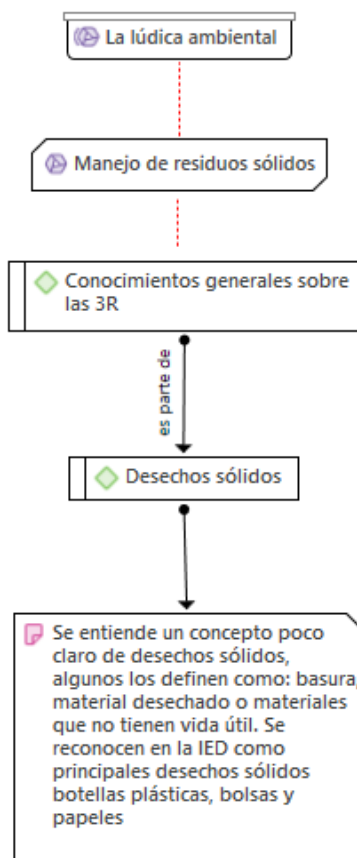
La lúdica ambiental

Manejo de residuos sólidos

Conocimientos generales sobre las 3R

es parte de

Desechos sólidos

Se entiende un concepto poco claro de desechos sólidos, algunos los definen como: basura, material desechado o materiales que no tienen vida útil. Se reconocen en la IED como principales desechos sólidos botellas plásticas, bolsas y papeles